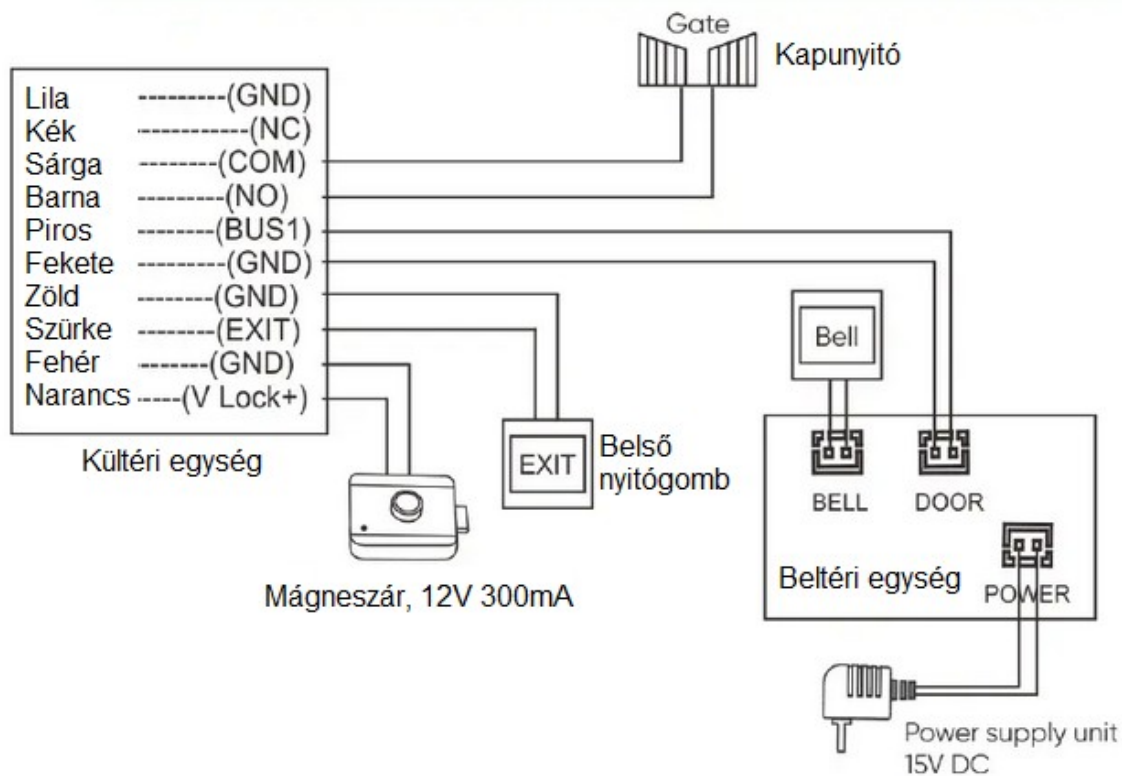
Gate
Kapunyitó

Lila ---------(GND)
Kék ------------(NC)
Sárga --------(COM)
Barna ---------(NO)
Piros --------(BUS1)
Fekete ---------(GND)
Zöld --------(GND)
Szürke --------(EXIT)
Fehér -------(GND)
Narancs -----(V Lock+)

Kültéri egység

Mágneszár, 12V 300mA

EXIT
Belső nyitógomb

Bell

BELL
DOOR
POWER
Beltéri egység

Power supply unit
15V DC